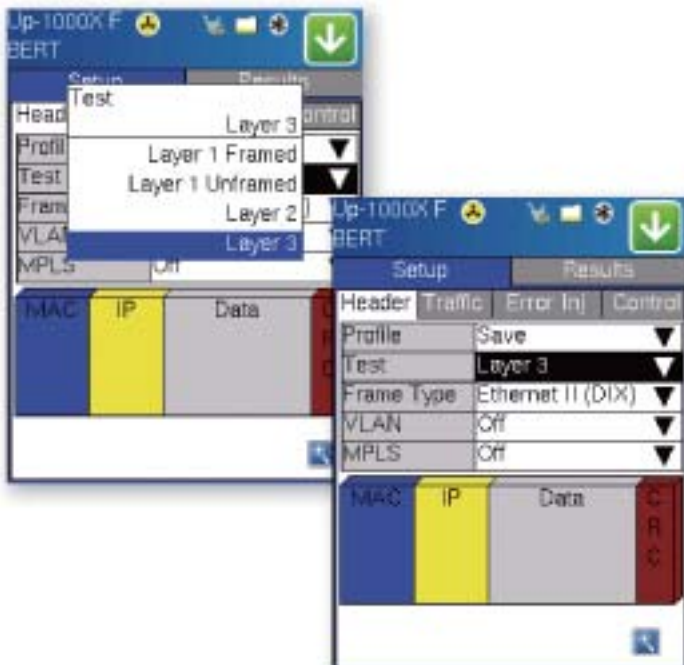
Up-1000X F
BERT
Setup
Results
Head
ontrol
Profil
Test
Fram
VLAN
MPLS
Off
Test
Layer 3
Layer 1 Framed
Layer 1 Unframed
Layer 2
Layer 3
MAC
IP
Data

Up-1000X F
BERT
Setup
Results
Header
Traffic
Error Inj
Control

| Profile | Save |
|---|---|
| Test | Layer 3 |
| Frame Type | Ethernet II (DIX) |
| VLAN | Off |
| MPLS | Off |

MAC
IP
Data
C R C